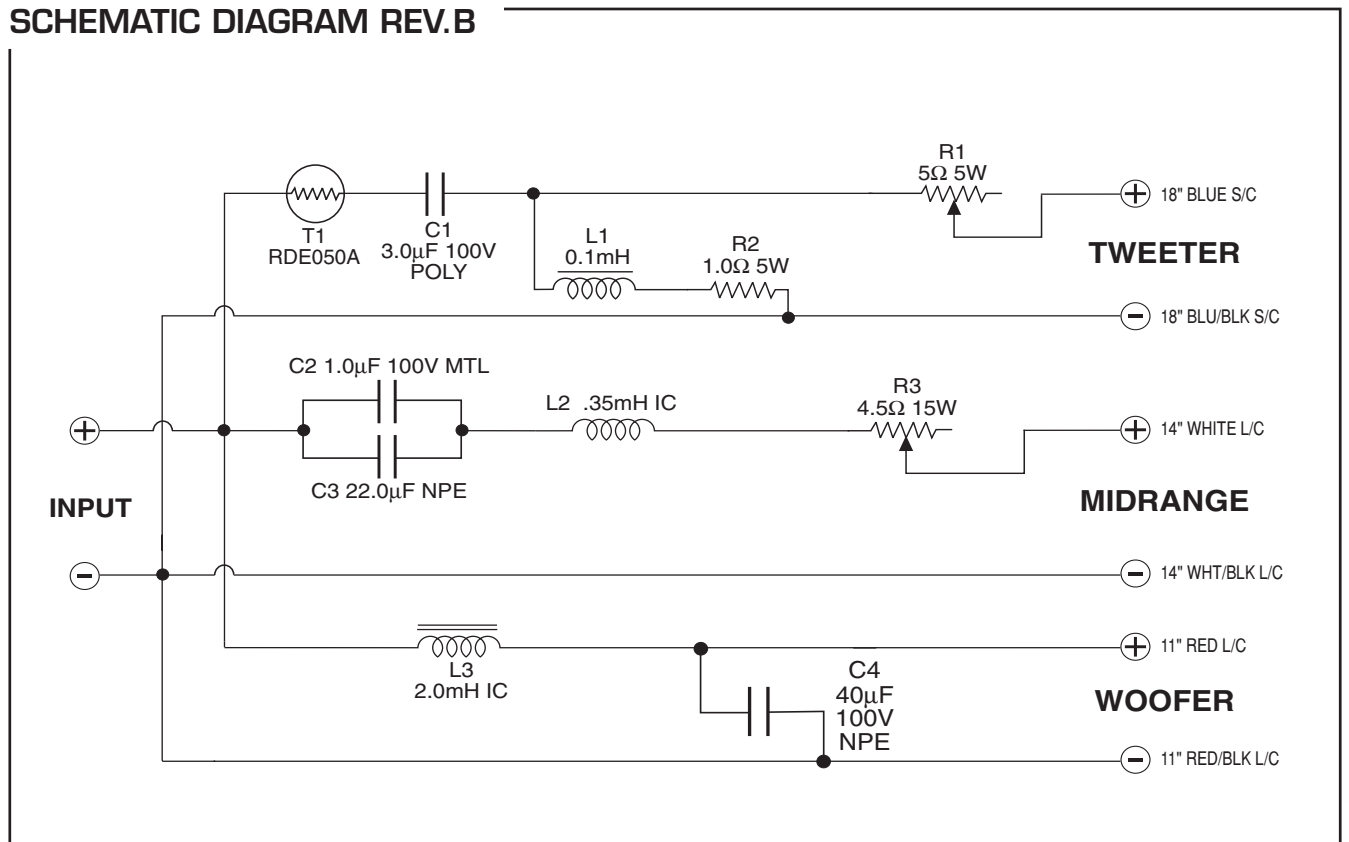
SCHEMATIC DIAGRAM REV.B

T1
RDE050A

C1
3.0µF 100V
POLY

L1
0.1mH

R2
1.0Ω 5W

R1
5Ω 5W

+ 18" BLUE S/C

TWEETER

− 18" BLU/BLK S/C

C2 1.0µF 100V MTL

C3 22.0µF NPE

L2 .35mH IC

R3
4.5Ω 15W

+

INPUT

−

+ 14" WHITE L/C

MIDRANGE

− 14" WHT/BLK L/C

L3
2.0mH IC

C4
40µF
100V
NPE

+ 11" RED L/C

WOOFER

− 11" RED/BLK L/C